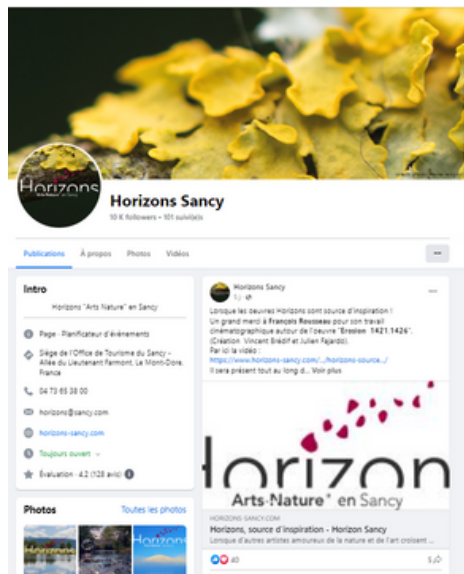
Horizons Sancy

10 K followers • 101 suivi(e)s

Publications À propos Photos Vidéos ···

Intro

Horizons "Arts Nature" en Sancy

Page · Planificateur d'événements

Siège de l'Office de Tourisme du Sancy - Allée du Lieutenant Farmont, Le Mont-Dore, France

04 73 65 38 00

horizons@sancy.com

horizons-sancy.com

Toujours ouvert

Évaluation · 4,2 (128 avis)

Photos Toutes les photos

Horizons Sancy
1 j ·

Lorsque les oeuvres Horizons sont source d'inspiration !
Un grand merci à François Rousseau pour son travail cinématographique autour de l'oeuvre "Erosion 1421.1426". (Création Vincent Brédif et Julien Fajardo).
Par ici la vidéo :
https://www.horizons-sancy.com/.../horizons-source.../
Il sera présent tout au long d... Voir plus

Horizon
Arts Nature en Sancy

HORIZONS-SANCY.COM
Horizons, source d'inspiration - Horizon Sancy
Lorsque d'autres artistes amoureux de la nature et de l'art croisent ...

40 5